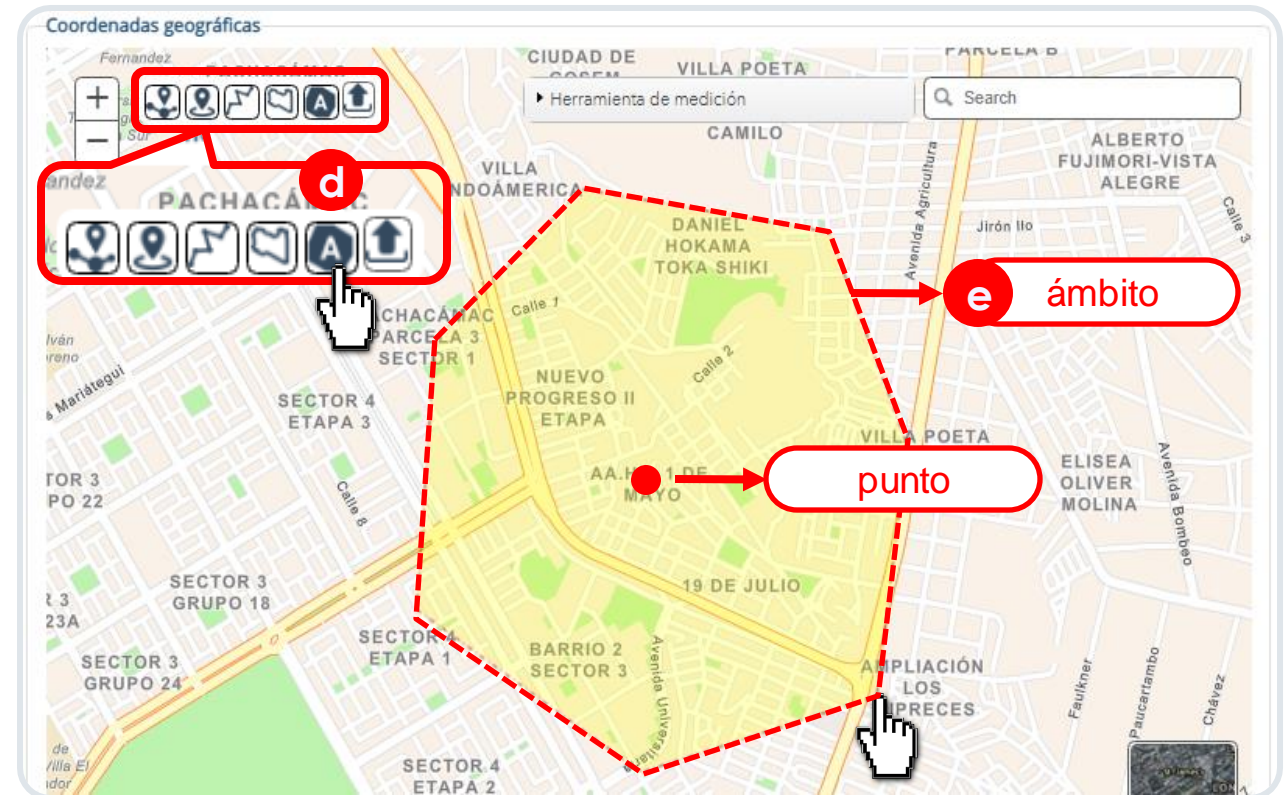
Coordenadas geográficas

Fernandez

CIUDAD DE GOSEM

VILLA POETA

PARCELA B

+

−

Herramienta de medición

Search

CAMILO

ALBERTO FUJIMORI-VISTA ALEGRE

VILLA INDOAMÉRICA

d

PACHACÁMAC

DANIEL HOKAMA TOKA SHIKI

Avenida Agricultura

Jirón Ilo

Calle 3

e ámbito

Calle 1

PACHACÁMAC PARCELA 3 SECTOR 1

Calle 2

NUEVO PROGRESO II ETAPA

SECTOR 4 ETAPA 3

Mariátegui

VILLA POETA

AA.HH. 1 DE MAYO

punto

ELISEA OLIVER MOLINA

Avenida Bombeo

SECTOR 3 GRUPO 22

Calle 8

19 DE JULIO

SECTOR 3 GRUPO 18

SECTOR 4 ETAPA 1

BARRIO 2 SECTOR 3

Avenida Universitaria

SECTOR 3 GRUPO 24

AMPLIACIÓN LOS CIPRECES

Faulkner

Paucartambo

Chávez

SECTOR 4 ETAPA 2

Villa El Salvador